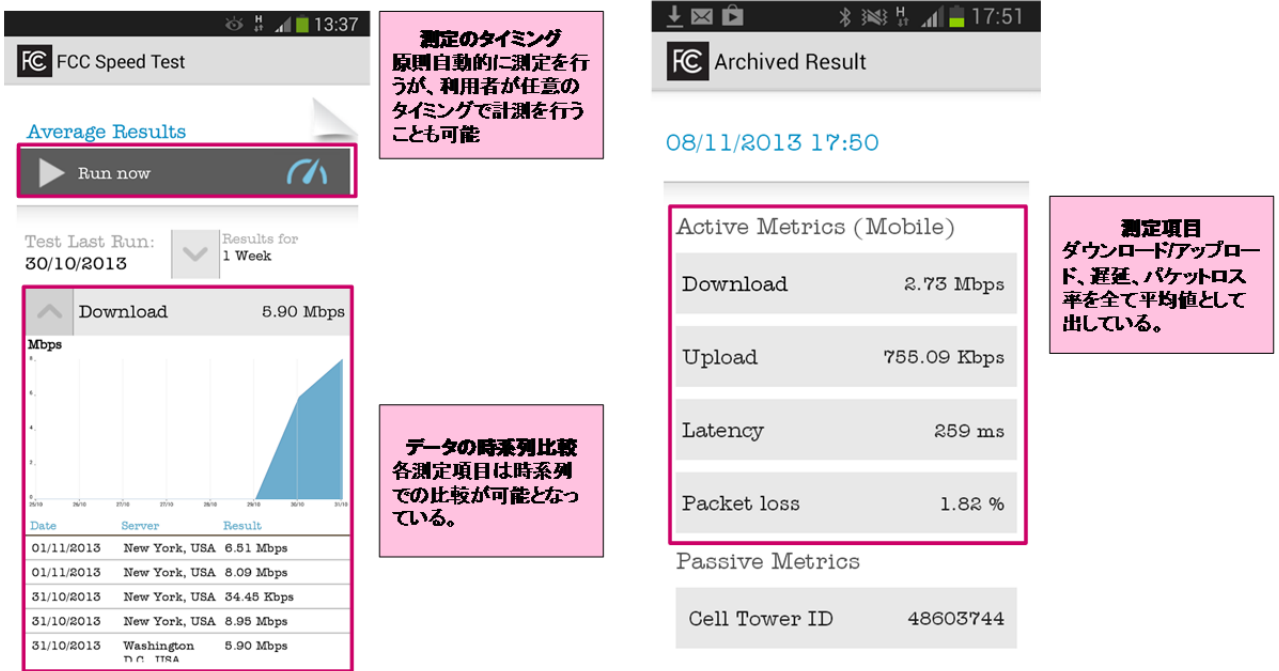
13:37

FCC Speed Test

Average Results

Run now

Test Last Run:
30/10/2013

Results for
1 Week

Download 5.90 Mbps

Mbps

| Date | Server | Result |
|---|---|---|
| 01/11/2013 | New York, USA | 6.51 Mbps |
| 01/11/2013 | New York, USA | 8.09 Mbps |
| 31/10/2013 | New York, USA | 34.45 Kbps |
| 31/10/2013 | New York, USA | 8.95 Mbps |
| 31/10/2013 | Washington D.C., USA | 5.90 Mbps |

測定のタイミング
原則自動的に測定を行うが、利用者が任意のタイミングで計測を行うことも可能

データの時系列比較
各測定項目は時系列での比較が可能となっている。

17:51

Archived Result

08/11/2013 17:50

Active Metrics (Mobile)

Download 2.73 Mbps

Upload 755.09 Kbps

Latency 259 ms

Packet loss 1.82 %

Passive Metrics

Cell Tower ID 48603744

測定項目
ダウンロード/アップロード、遅延、パケットロス率を全て平均値として出している。